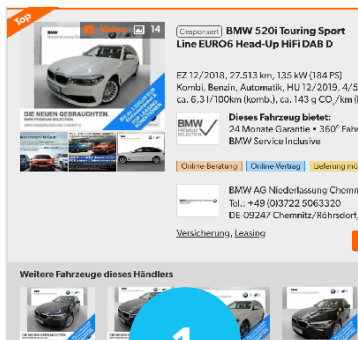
Top

14

DIE NEUEN GEBRAUCHTEN.

Gesponsert BMW 520i Touring Sport Line EURO6 Head-Up HiFi DAB D

EZ 12/2018, 27.513 km, 135 kW (184 PS) Kombi, Benzin, Automatik, HU 12/2019, 4/5 ca. 6,3 l/100km (komb.), ca. 143 g $CO_2$/km (

BMW PREMIUM SELECTION

Dieses Fahrzeug bietet:
24 Monate Garantie · 360° Fahr BMW Service Inklusive

Online Beratung | Online Vertrag | Lieferung mö

BMW AG Niederlassung Chemn
Tel.: +49 (0)3722 5063320
DE-09247 Chemnitz/Röhrsdorf,

Versicherung, Leasing

Weitere Fahrzeuge dieses Händlers